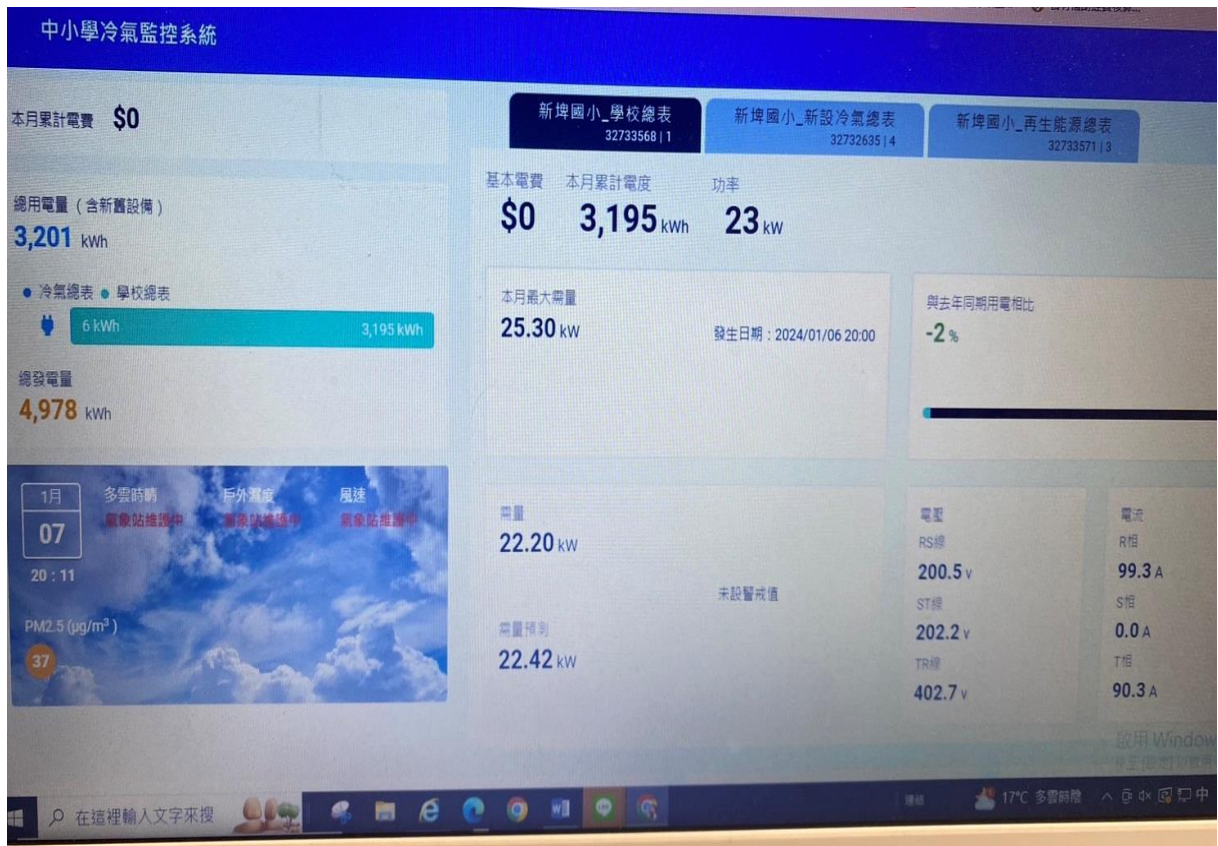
中小學冷氣監控系統

本月累計電費 $0

總用電量（含新舊設備）
3,201 kWh

● 冷氣總表 ● 學校總表
6 kWh 3,195 kWh

總發電量
4,978 kWh

1月
07
20 : 11
多雲時晴
氣象站維護中
戶外濕度
氣象站維護中
風速
氣象站維護中

PM2.5 (μg/m³)
37

新埤國小_學校總表
32733568 | 1
新埤國小_新設冷氣總表
32732635 | 4
新埤國小_再生能源總表
32733571 | 3

基本電費
$0
本月累計電度
3,195 kWh
功率
23 kW

本月最大需量
25.30 kW
發生日期：2024/01/06 20:00

與去年同期用電相比
-2 %

需量
22.20 kW
未設警戒值
需量預測
22.42 kW

電壓
RS線
200.5 v
ST線
202.2 v
TR線
402.7 v

電流
R相
99.3 A
S相
0.0 A
T相
90.3 A

啟用 Window
移至[設定]以啟用

在這裡輸入文字來搜
17°C 多雲時陰